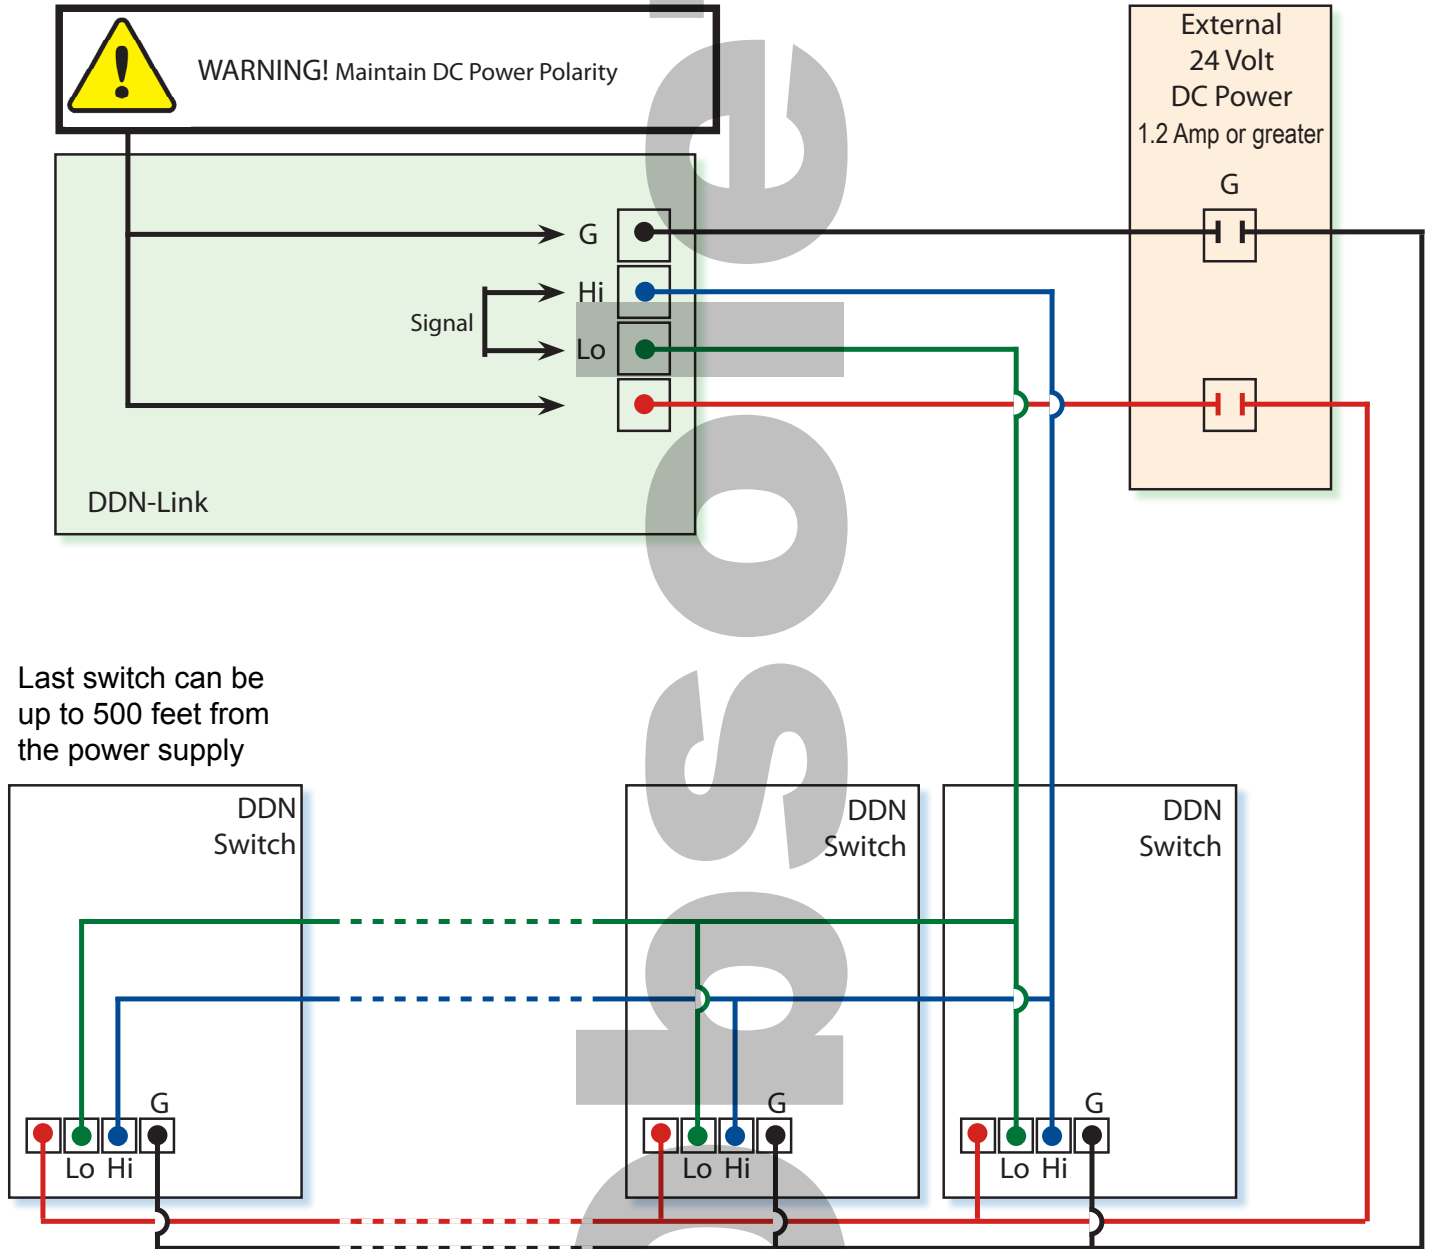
WARNING! Maintain DC Power Polarity

External 24 Volt DC Power 1.2 Amp or greater

G

G

Hi

Signal

Lo

DDN-Link

Last switch can be up to 500 feet from the power supply

DDN Switch

G

Lo Hi

DDN Switch

G

Lo Hi

DDN Switch

G

Lo Hi

Obsolete